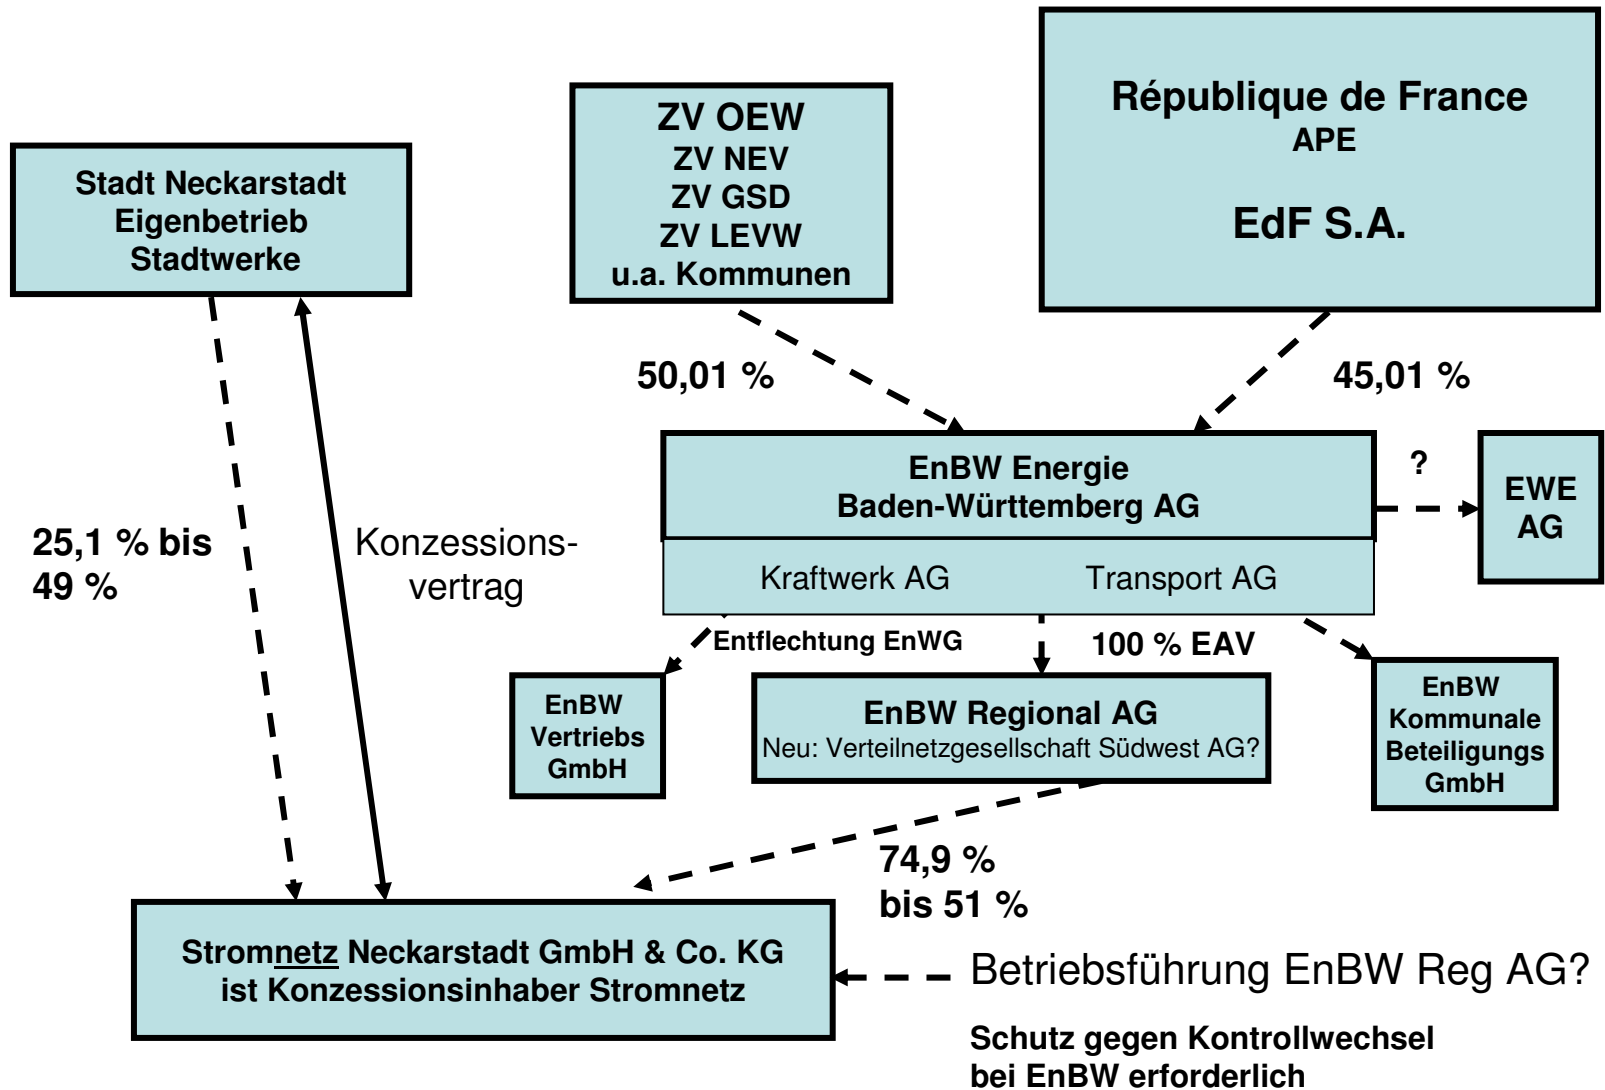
ZV OEW
ZV NEV
ZV GSD
ZV LEVW
u.a. Kommunen

République de France
APE

EdF S.A.

Stadt Neckarstadt
Eigenbetrieb
Stadtwerke

50,01 %

45,01 %

EnBW Energie
Baden-Württemberg AG

?

EWE
AG

25,1 % bis
49 %

Konzessionsvertrag

Kraftwerk AG

Transport AG

Entflechtung EnWG

100 % EAV

EnBW
Vertriebs
GmbH

EnBW Regional AG
Neu: Verteilnetzgesellschaft Südwest AG?

EnBW
Kommunale
Beteiligungs
GmbH

74,9 %
bis 51 %

Stromnetz Neckarstadt GmbH & Co. KG
ist Konzessionsinhaber Stromnetz

Betriebsführung EnBW Reg AG?

Schutz gegen Kontrollwechsel
bei EnBW erforderlich